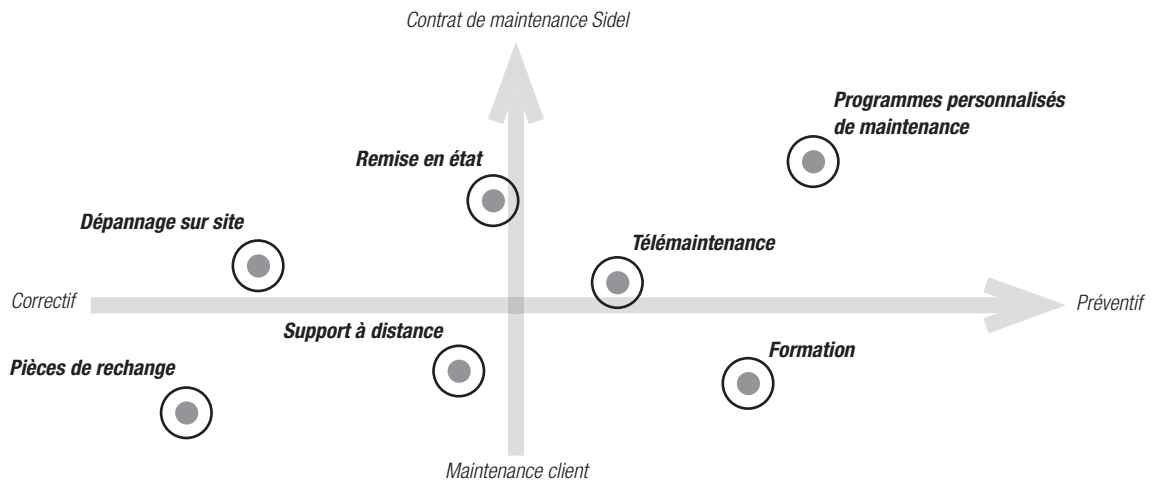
Contrat de maintenance Sidel

Programmes personnalisés de maintenance

Remise en état

Dépannage sur site

Télémaintenance

Correctif

Préventif

Support à distance

Formation

Pièces de rechange

Maintenance client